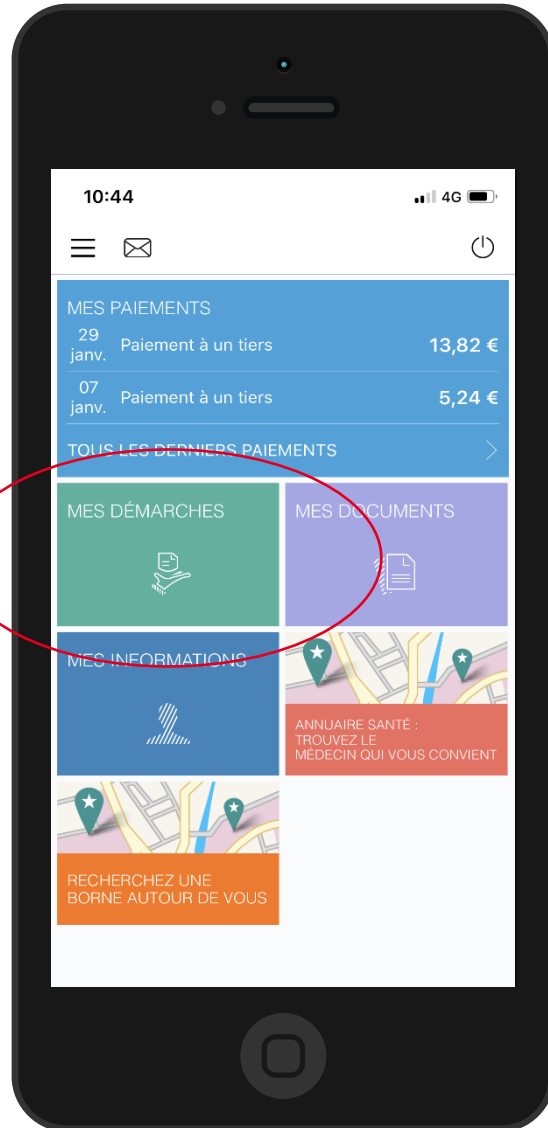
10:44

4G

MES PAIEMENTS

29 janv. Paiement à un tiers 13,82 €

07 janv. Paiement à un tiers 5,24 €

TOUS LES DERNIERS PAIEMENTS

MES DÉMARCHES

MES DOCUMENTS

MES INFORMATIONS

ANNUAIRE SANTÉ : TROUVEZ LE MÉDECIN QUI VOUS CONVIENT

RECHERCHEZ UNE BORNE AUTOUR DE VOUS